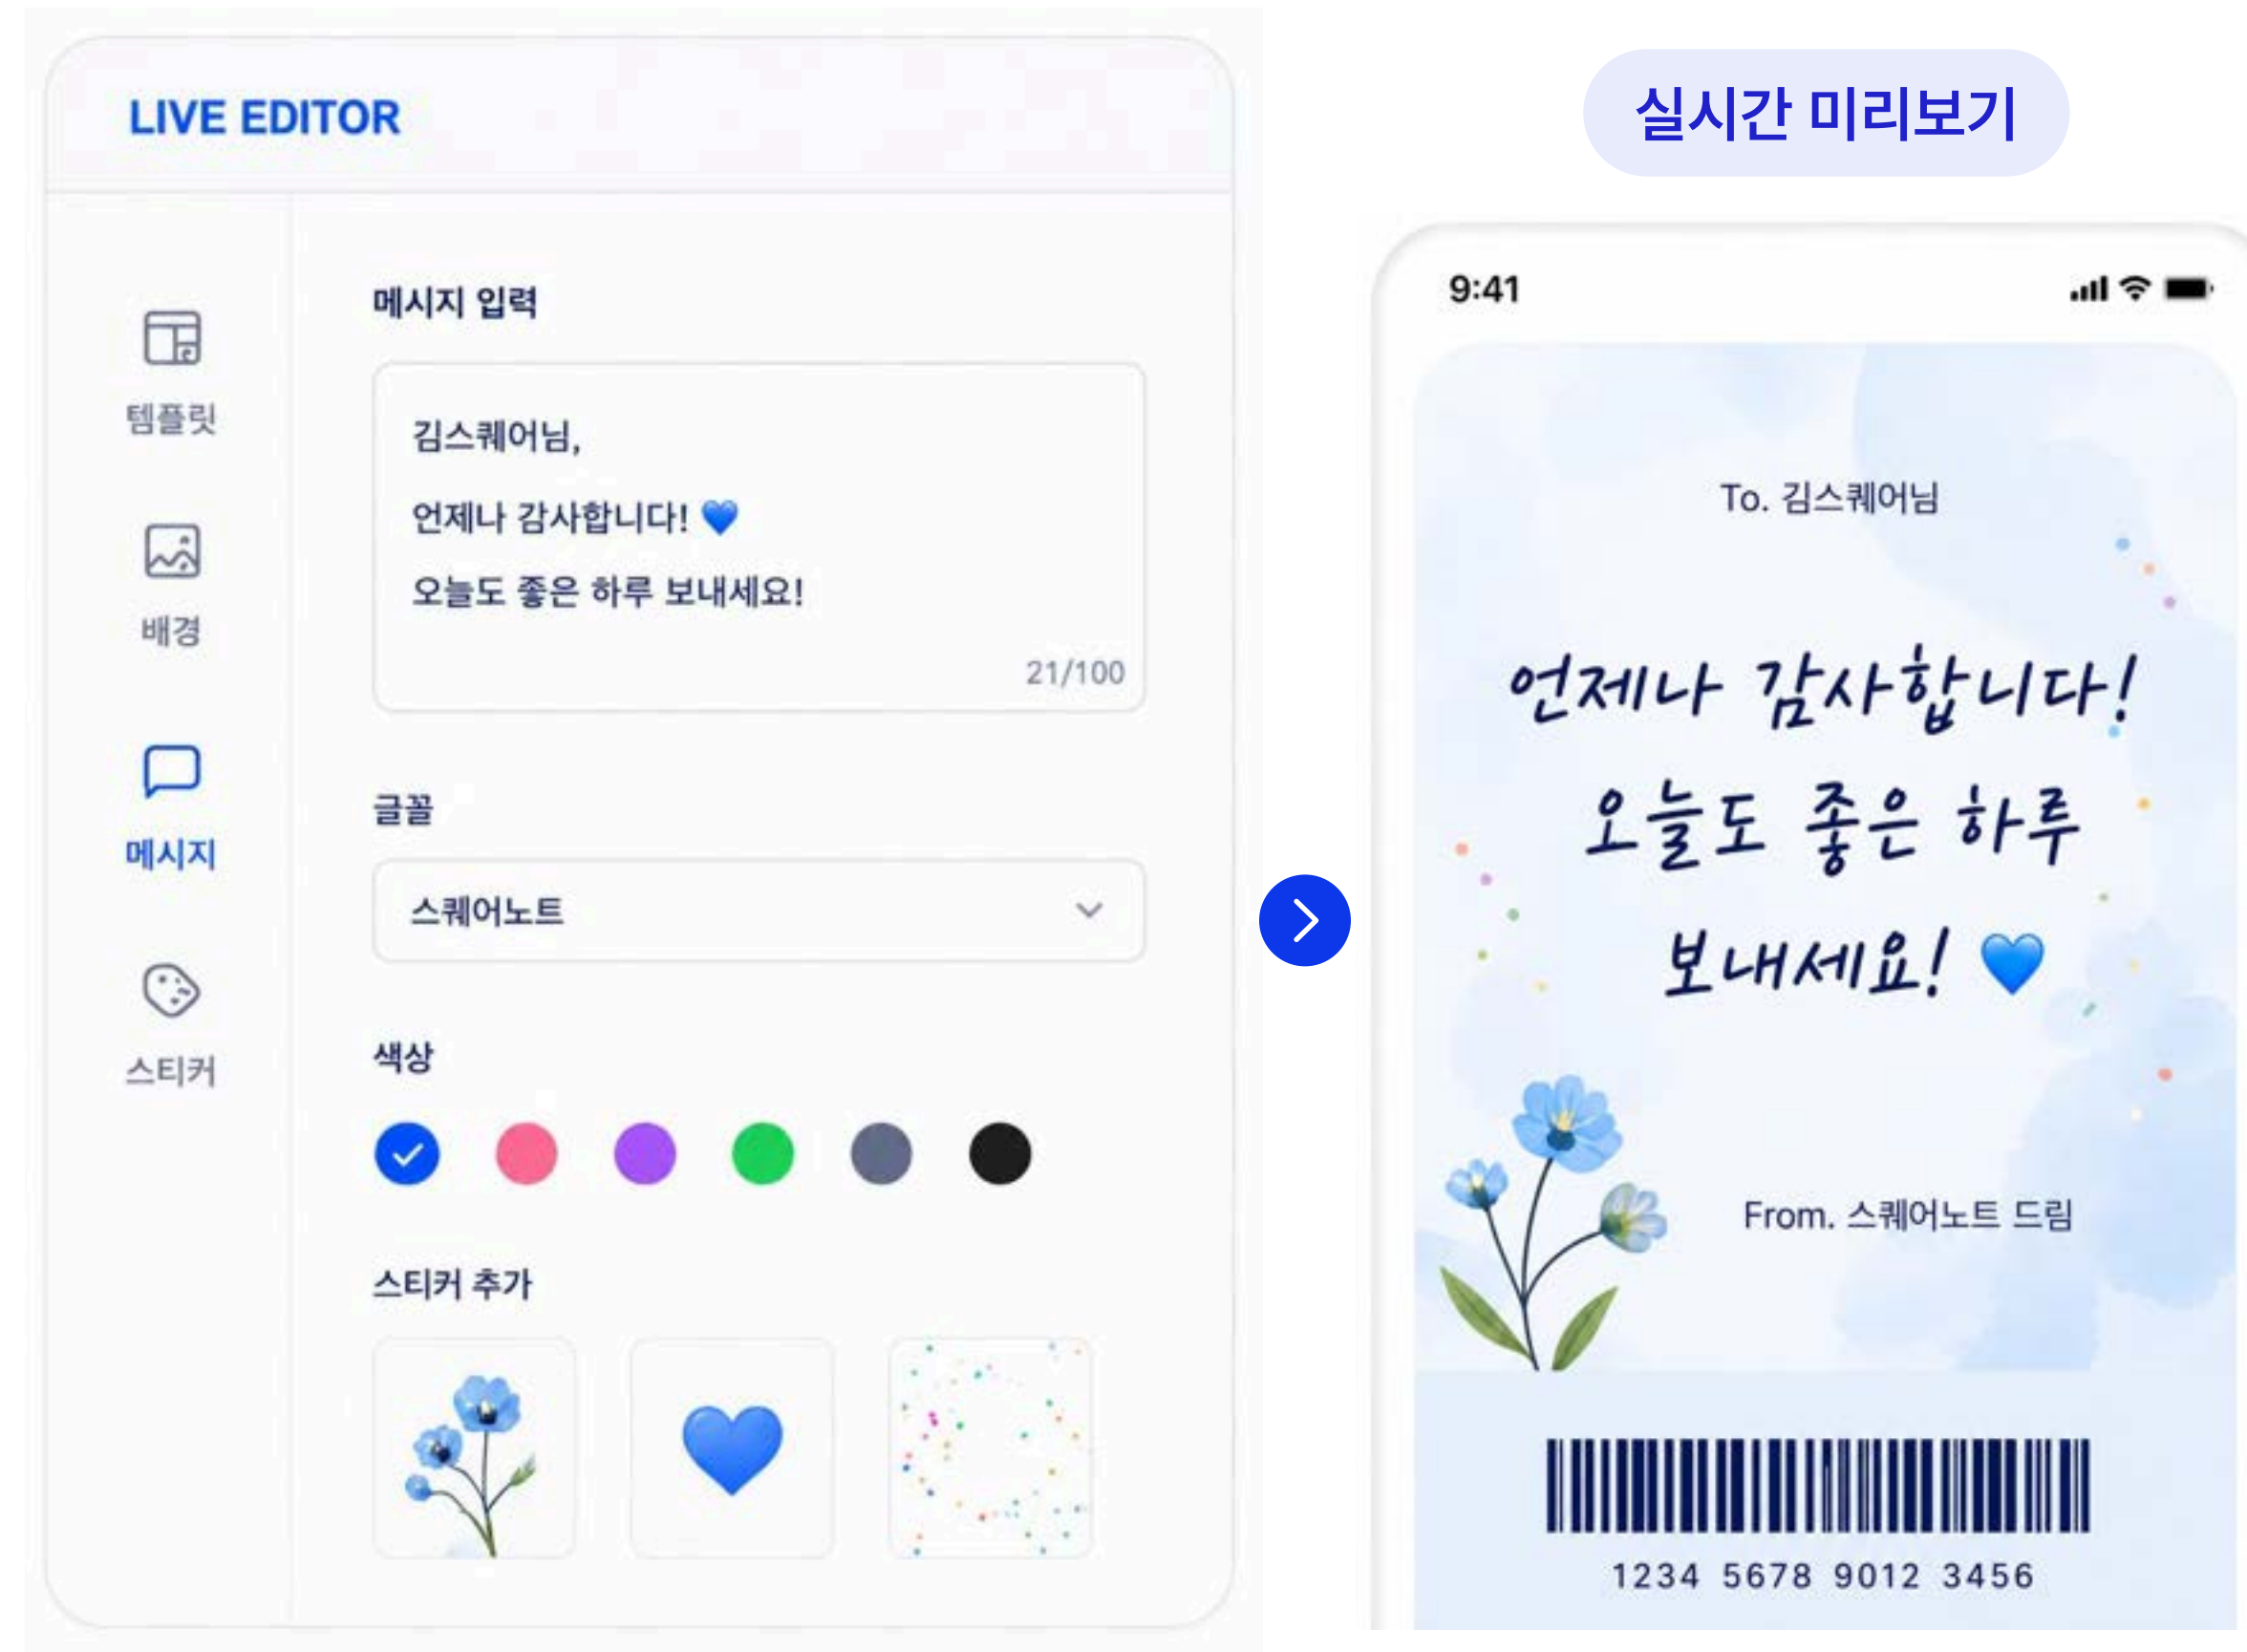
LIVE EDITOR

템플릿

배경

메시지

스티커

메시지 입력

김스퀘어님,

언제나 감사합니다! 💙

오늘도 좋은 하루 보내세요!

21/100

글꼴

스퀘어노트

색상

스티커 추가

실시간 미리보기

9:41

To. 김스퀘어님

언제나 감사합니다!
오늘도 좋은 하루
보내세요! 💙

From. 스퀘어노트 드림

1234 5678 9012 3456